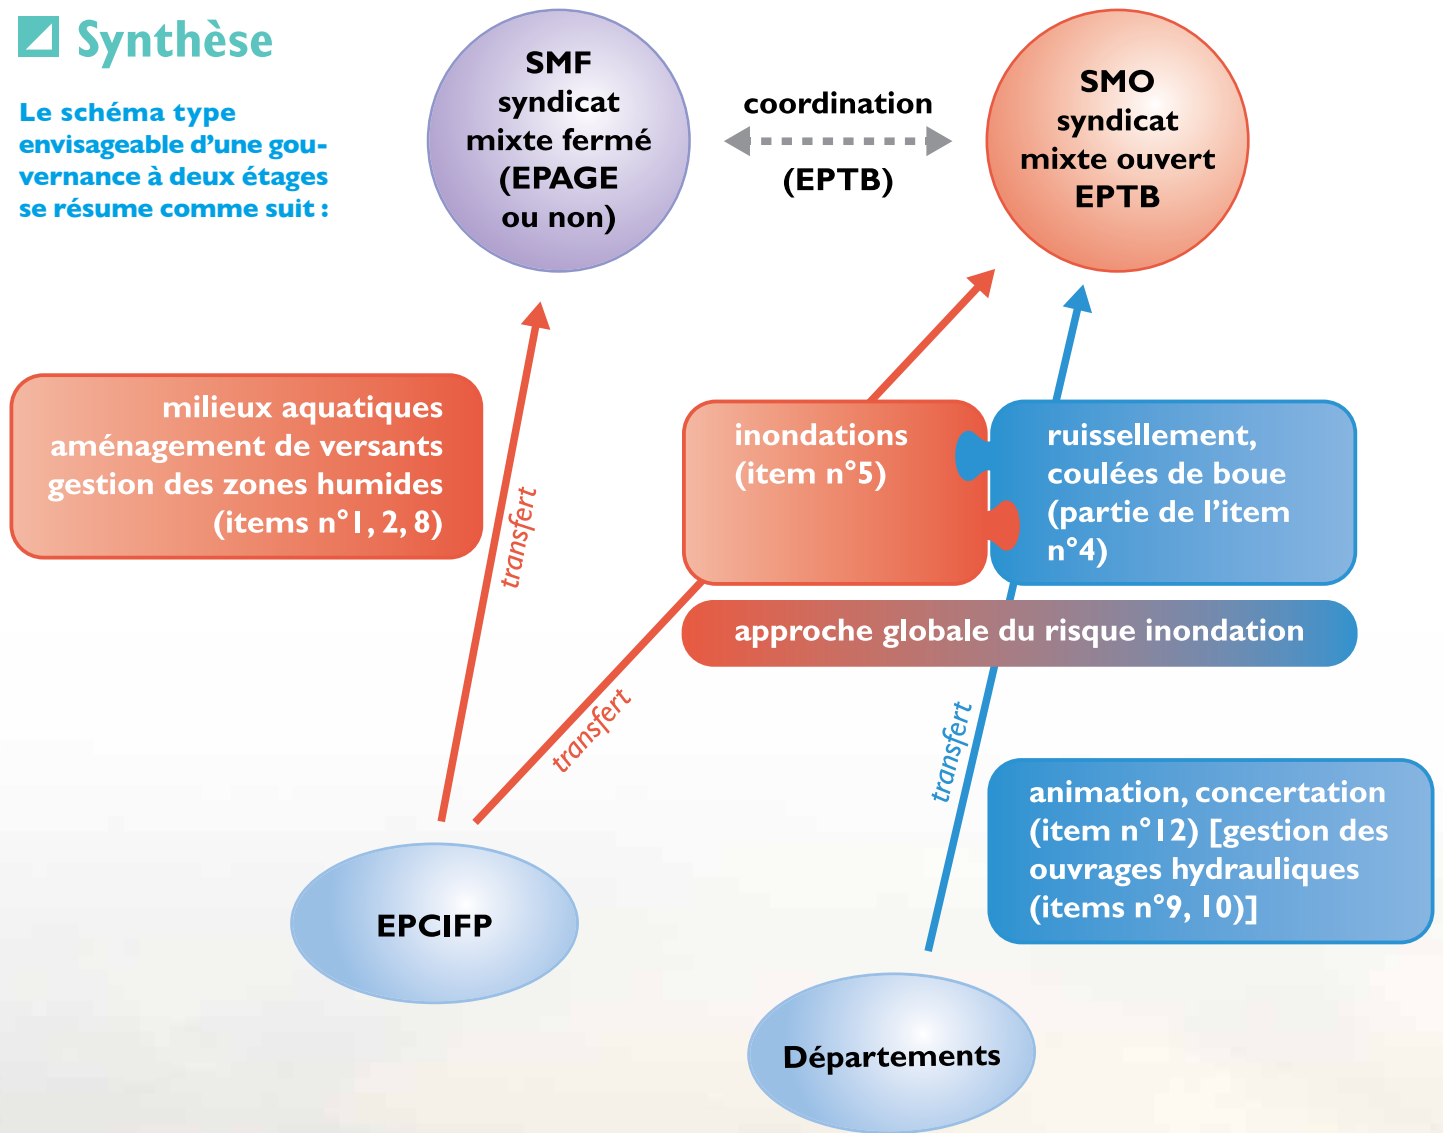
Synthèse

Le schéma type envisageable d'une gouvernance à deux étages se résume comme suit :

SMF
syndicat
mixte fermé
(EPAGE
ou non)

coordination
(EPTB)

SMO
syndicat
mixte ouvert
EPTB

milieux aquatiques
aménagement de versants
gestion des zones humides
(items n°1, 2, 8)

transfert

inondations
(item n°5)

ruissellement,
coulées de boue
(partie de l'item n°4)

approche globale du risque inondation

transfert

transfert

animation, concertation
(item n°12) [gestion des ouvrages hydrauliques
(items n°9, 10)]

EPCIFP

Départements